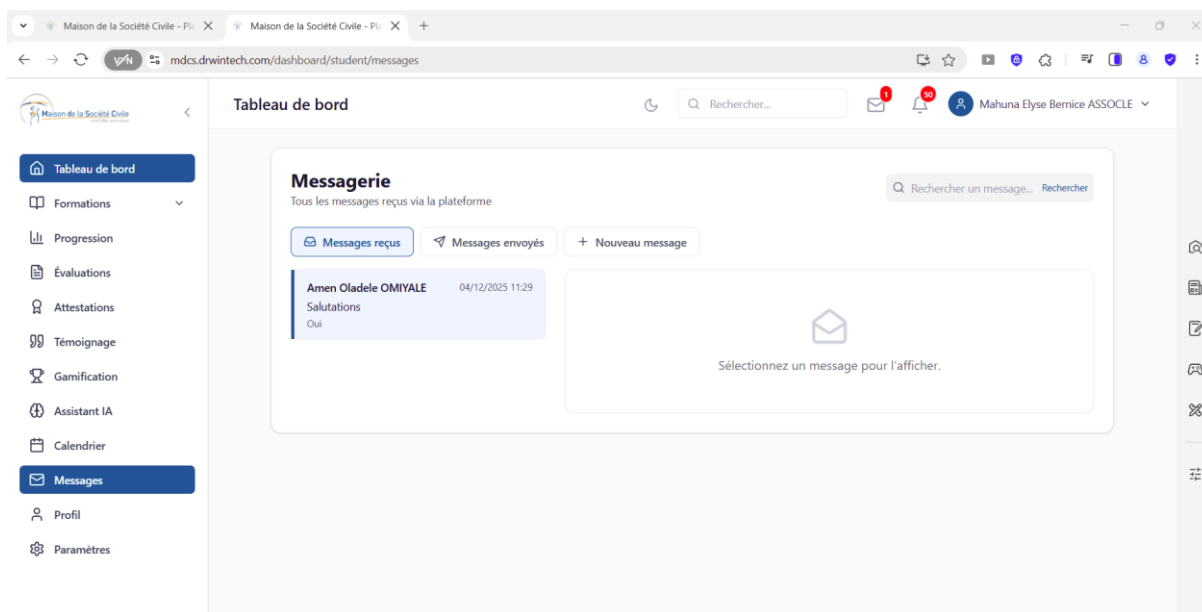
Maison de la Société Civile - Pla
Maison de la Société Civile - Pla
+

VPN
mdcs.drwintech.com/dashboard/student/messages

Maison de la Société Civile

Tableau de bord
Formations
Progression
Évaluations
Attestations
Témoignage
Gamification
Assistant IA
Calendrier
Messages
Profil
Paramètres

Tableau de bord
Rechercher...
1
50
Mahuna Elyse Bernice ASSOCLE

Messagerie
Tous les messages reçus via la plateforme
Rechercher un message...
Rechercher

Messages reçus
Messages envoyés
+ Nouveau message

Amen Oladele OMIYALE
04/12/2025 11:29
Salutations
Oui

Sélectionnez un message pour l'afficher.